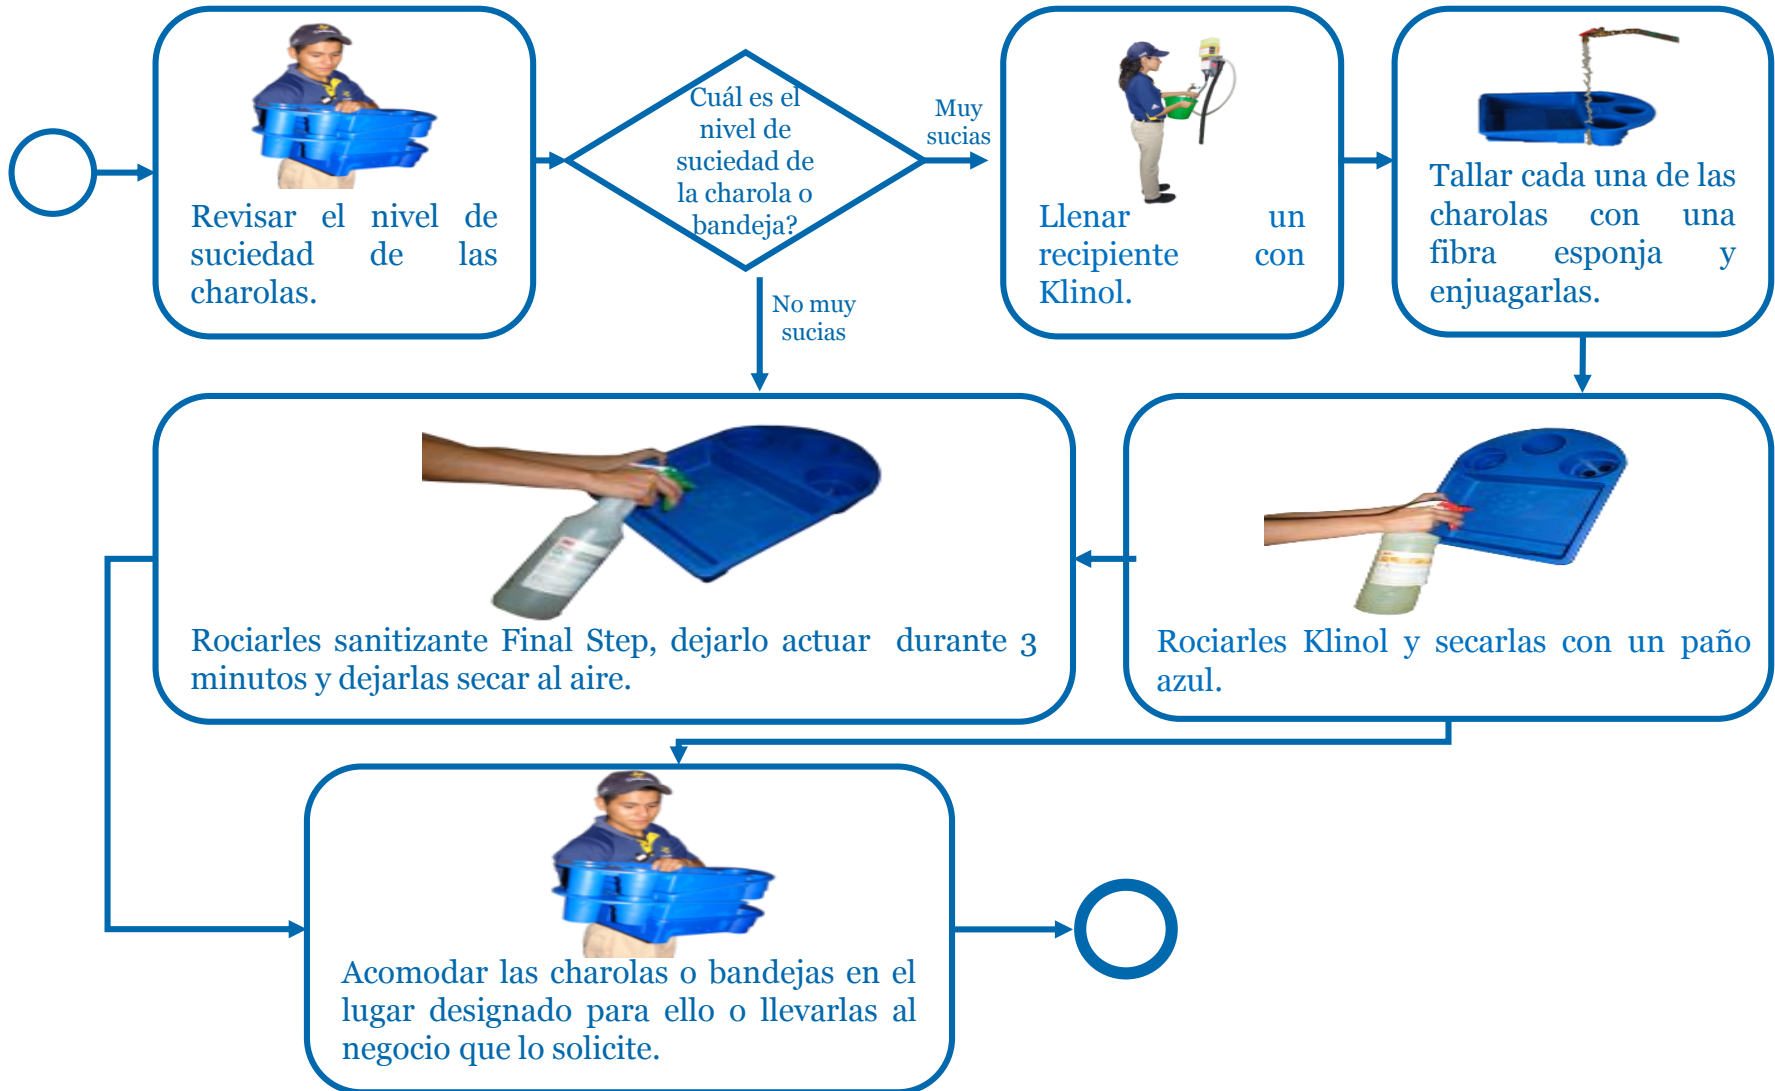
Revisar el nivel de suciedad de las charolas.

Cuál es el nivel de suciedad de la charola o bandeja?

Muy sucias

No muy sucias

Llenar un recipiente con Klinol.

Tallar cada una de las charolas con una fibra esponja y enjuagarlas.

Rociarles sanitizante Final Step, dejarlo actuar durante 3 minutos y dejarlas secar al aire.

Rociarles Klinol y secarlas con un paño azul.

Acomodar las charolas o bandejas en el lugar designado para ello o llevarlas al negocio que lo solicite.